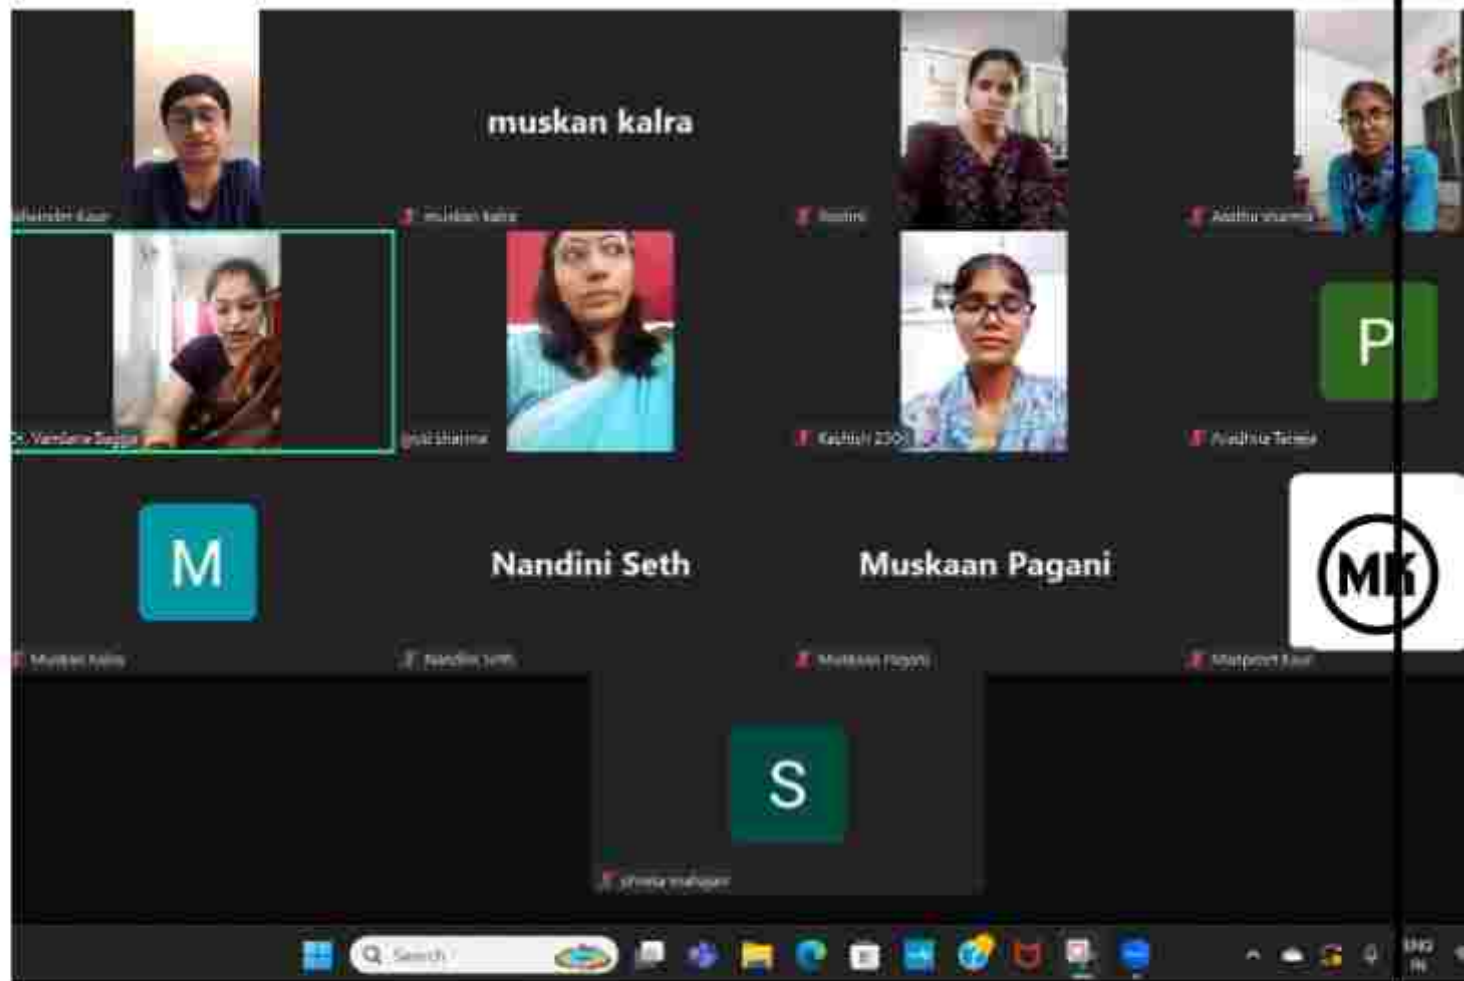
muskan kalra

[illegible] Kaur

muskan kalra

Roshni

Aastha Sharma

Vandana Bagga

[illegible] sharma

Kashish 230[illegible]

Pradhna Taneja

P

M

Nandini Seth

Muskaan Pagani

MK

Muskan Kalra

Nandini Seth

Muskaan Pagani

Manpreet Kaur

S

Shreya mahajan

Search

ENG
IN